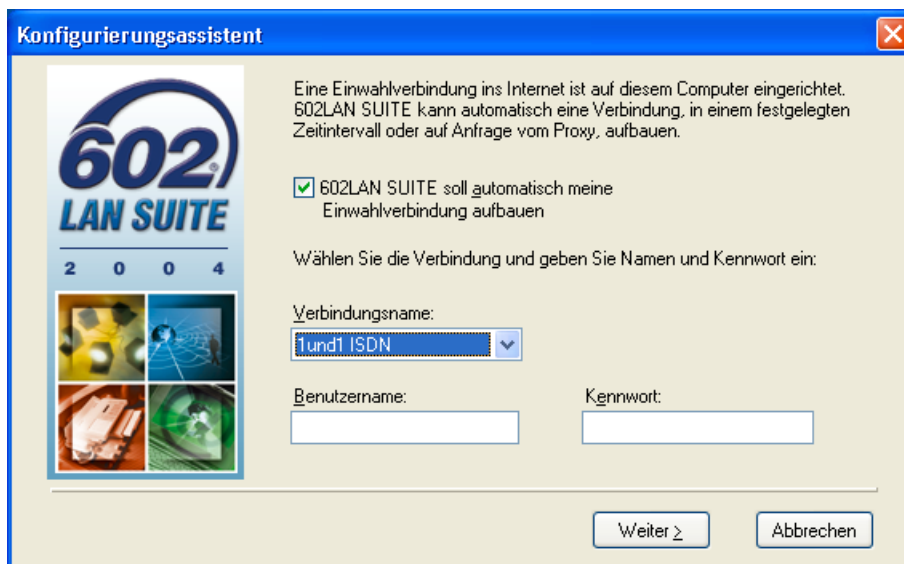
Konfigurierungsassistent

602
LAN SUITE
2 0 0 4

Eine Einwahlverbindung ins Internet ist auf diesem Computer eingerichtet. 602LAN SUITE kann automatisch eine Verbindung, in einem festgelegten Zeitintervall oder auf Anfrage vom Proxy, aufbauen.

602LAN SUITE soll automatisch meine Einwahlverbindung aufbauen

Wählen Sie die Verbindung und geben Sie Namen und Kennwort ein:

Verbindungsname:
1und1 ISDN

Benutzername:

Kennwort:

Weiter >

Abbrechen